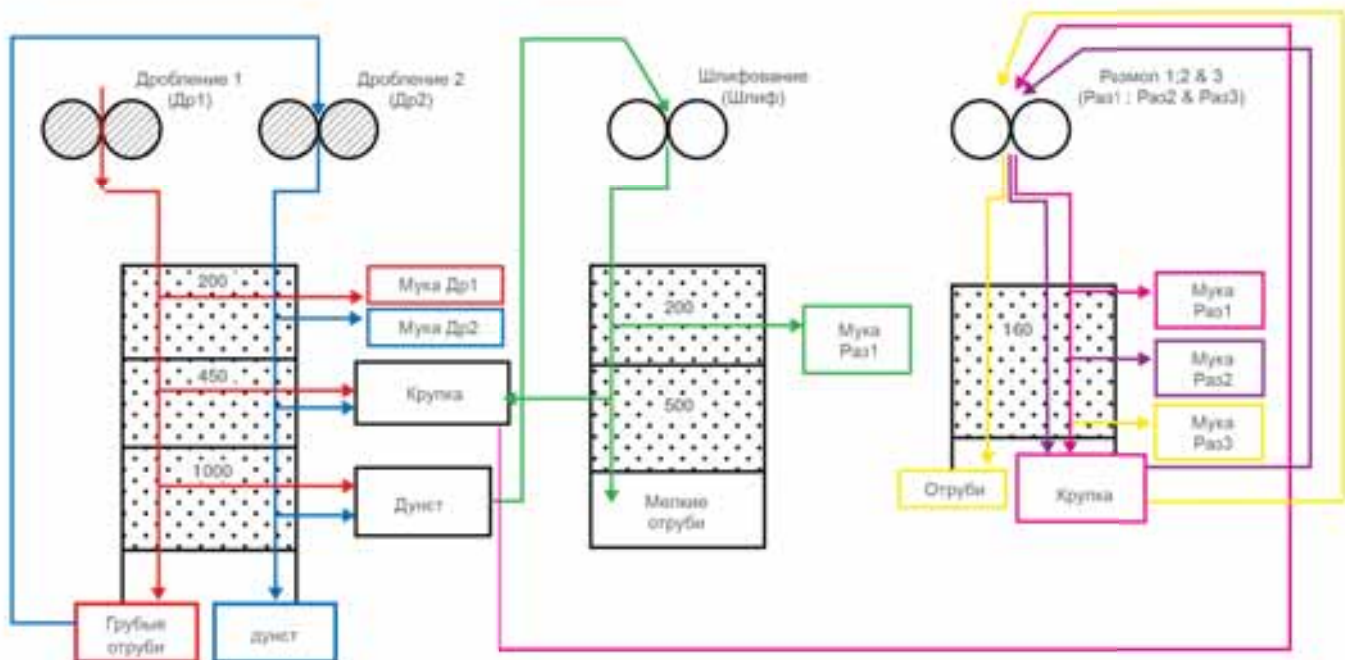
Дробление 1 (Др1)

Дробление 2 (Др2)

Шлифование (Шлиф)

Размол 1;2 & 3 (Раз1 ; Раз2 & Раз3)

200

Мука Др1

Мука Др2

450

Крупка

1000

Дунст

Грубые отруби

дунст

200

Мука Раз1

500

Мелкие отруби

160

Мука Раз1

Мука Раз2

Мука Раз3

Отруби

Крупка